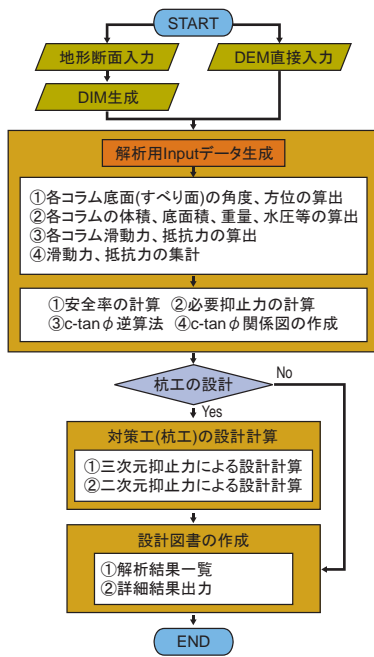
START

地形断面入力

DEM直接入力

DIM生成

解析用Inputデータ生成

①各コラム底面(すべり面)の角度、方位の算出
②各コラムの体積、底面積、重量、水圧等の算出
③各コラム滑動力、抵抗力の算出
④滑動力、抵抗力の集計

①安全率の計算 ②必要抑止力の計算
③c-tanφ逆算法 ④c-tanφ関係図の作成

杭工の設計

No

Yes

対策工(杭工)の設計計算

①三次元抑止力による設計計算
②二次元抑止力による設計計算

設計図書の作成

①解析結果一覧
②詳細結果出力

END